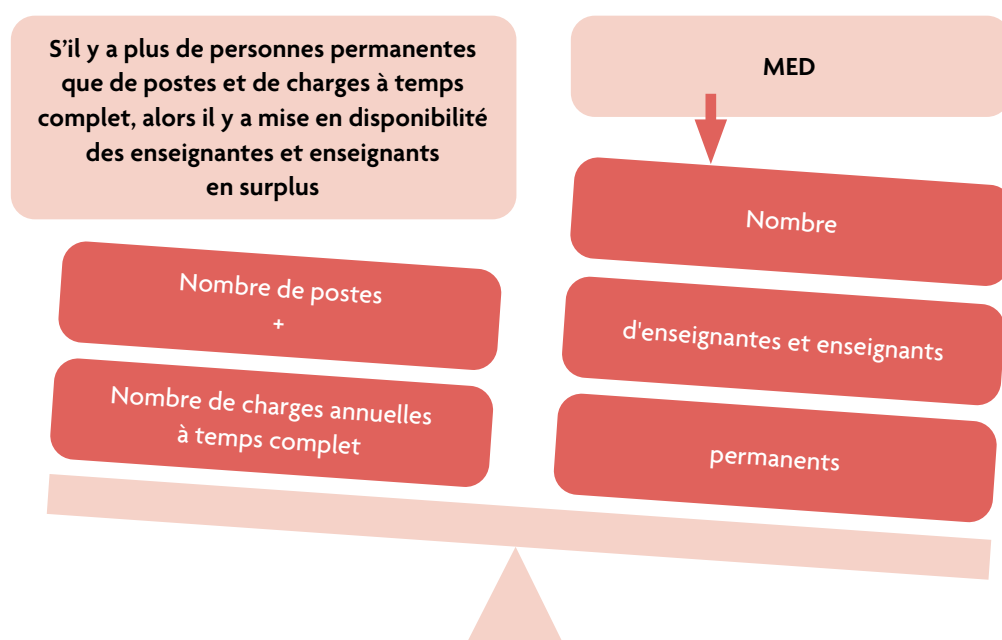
S’il y a plus de personnes permanentes que de postes et de charges à temps complet, alors il y a mise en disponibilité des enseignantes et enseignants en surplus

MED

Nombre de postes
+

Nombre de charges annuelles à temps complet

Nombre

d'enseignantes et enseignants

permanents